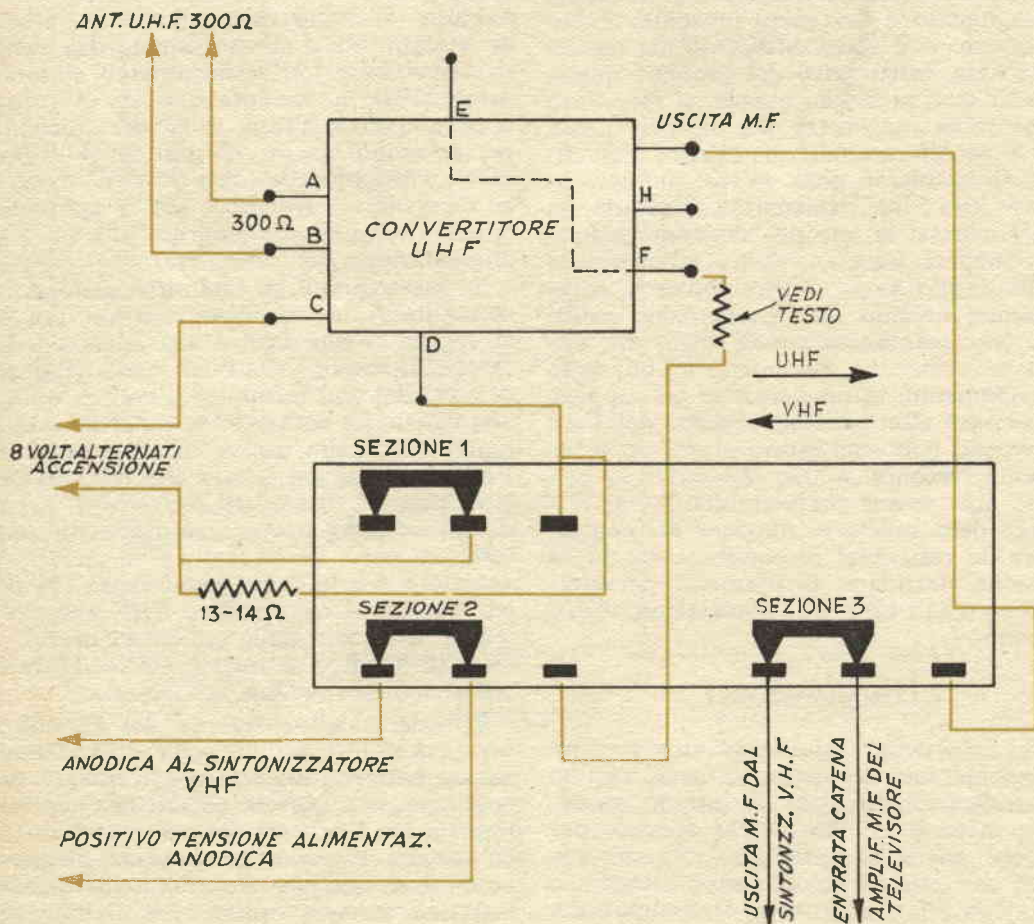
ANT. U.H.F. 300 Ω

E

USCITA M.F.

A

H

300 Ω

B

CONVERTITORE UHF

F

C

VEDI TESTO

D

UHF

VHF

8 VOLT ALTERNATI ACCENSIONE

SEZIONE 1

13-14 Ω

SEZIONE 2

SEZIONE 3

ANODICA AL SINTONIZZATORE VHF

POSITIVO TENSIONE ALIMENTAZ. ANODICA

USCITA M.F. DAL SINTONZZ. V.H.F.

ENTRATA CATENA AMPLIF. M.F. DEL TELEVISORE